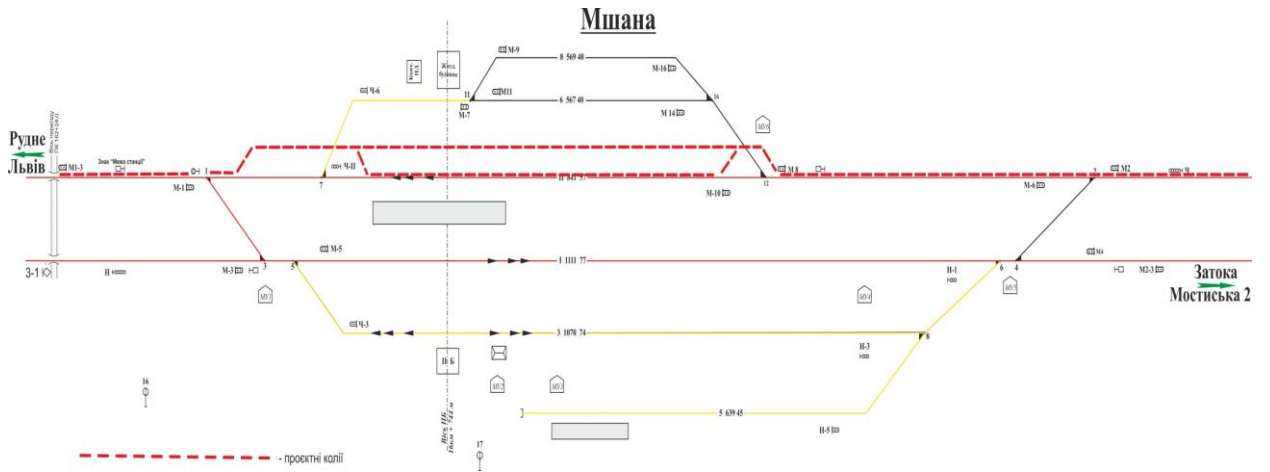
Мшана

Рудне
Львів

Вісь переїзду
ПК 162+24.0

Знак "Межа станції"

М1-3
М-1
1
7
Ч-6
Ч-II
Жил. будинок
Зона ЕЦ
М-9
8 569 40
М-16
11
М11
6 567 40
16
М-7
М 14
МУ6
II 641 57
12
М 8
М-10
М2
Ч
М-6
3
М-5
1 1111 77
М4
3-1
Н
М-3
5
МУ1
Н-1
6
4
М2-3
Затока
Мостиська 2
МУ5
МУ4
Ч-3
3 1070 74
Н-3
8
ПБ
МУ2
МУ3
16
2
5 639 45
Н-5
17
Вісь ПБ
Пкм + 744 м

- проектні колії